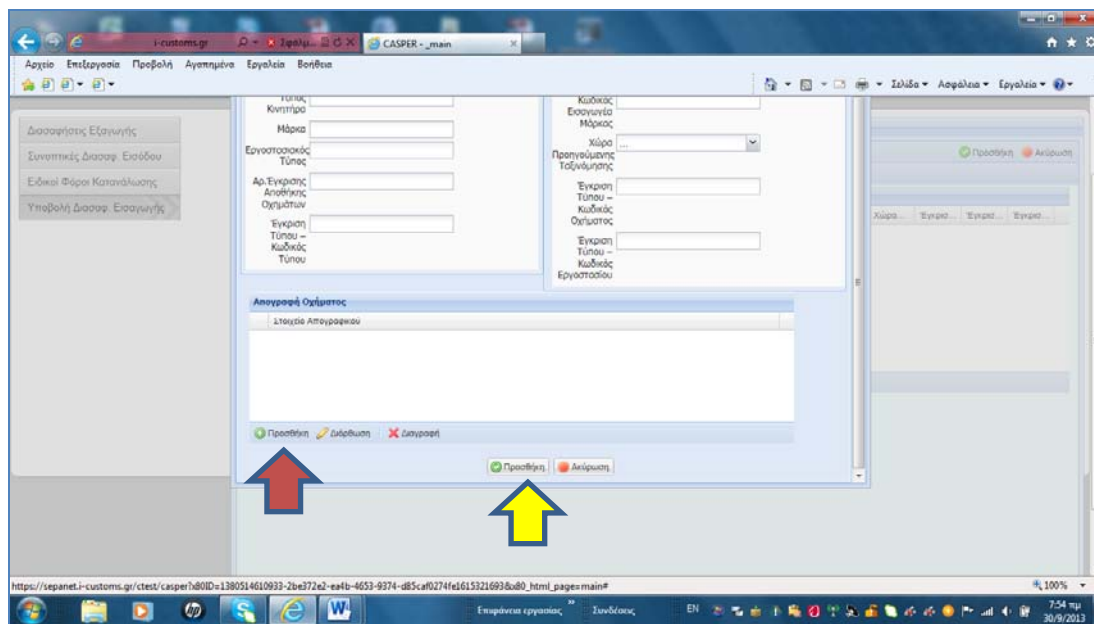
i-customs.gr
Σφάλμ...
CASPER - _main

Αρχείο Επεξεργασία Προβολή Αγαπημένα Εργαλεία Βοήθεια

Σελίδα ▾ Ασφάλεια ▾ Εργαλεία ▾

Διασαφήσεις Εξαγωγής
Συνοπτικές Διασαφ. Εισόδου
Ειδικοί Φόροι Κατανάλωσης
Υποβολή Διασαφ. Εισαγωγής

Τύπος Κινητήρα
Μάρκα
Εργοστασιακός Τύπος
Αρ.Έγκρισης Αποθήκης Οχημάτων
Έγκριση Τύπου – Κωδικός Τύπου

Κωδικός Εισαγωγέα Μάρκας
Χώρα Προηγούμενης Ταξινόμησης
Έγκριση Τύπου – Κωδικός Οχήματος
Έγκριση Τύπου – Κωδικός Εργοστασίου

Προσθήκη Ακύρωση
Χώρα... Έγκρισ... Έγκρισ... Έγκρισ...

Απογραφή Οχήματος
Στοιχεία Απογραφικού

Προσθήκη Διόρθωση Διαγραφή

Προσθήκη Ακύρωση

https://sepanet.i-customs.gr/ctest/casper?x80ID=1380514610933-2be372e2-ea4b-4653-9374-d85caf0274fe1615321693&x80_html_page=main#

100%

Επιφάνεια εργασίας
Συνδέσεις
EN
7:54 πμ
30/9/2013